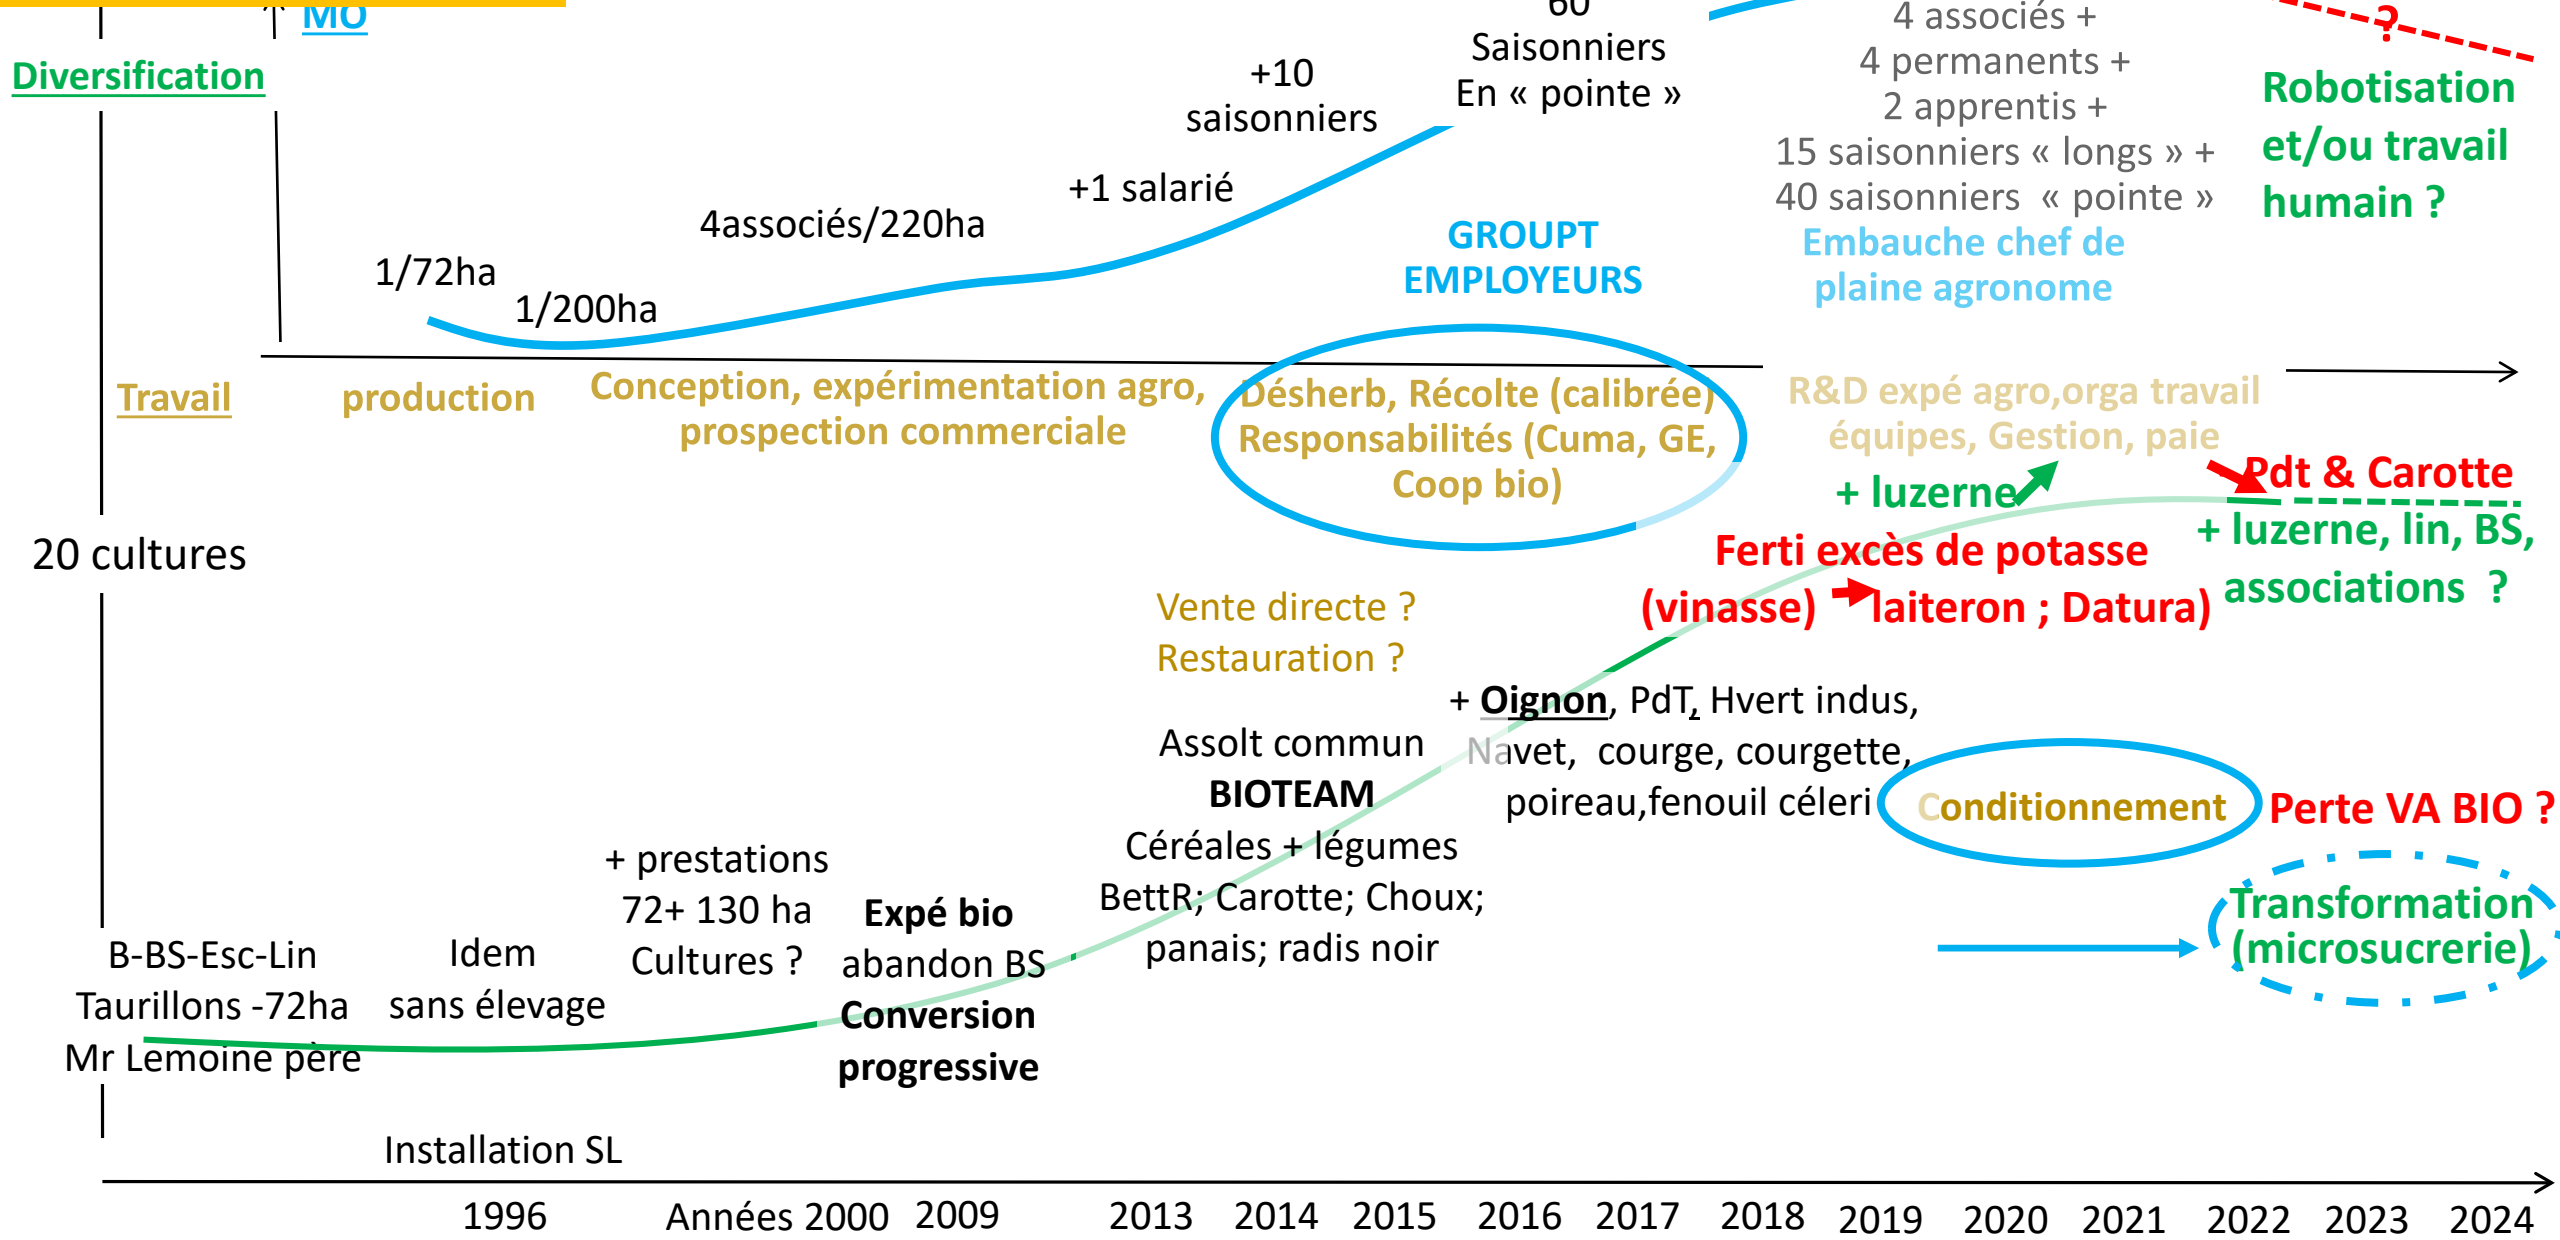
MO

Diversification

+10 saisonniers

60 Saisonniers En « pointe »

4 associés + 4 permants + 2 apprentis + 15 saisonniers « longs » + 40 saisonniers « pointe »

Robotisation et/ou travail humain ?

+1 salarié

4associés/220ha

1/72ha

1/200ha

GROUPT EMPLOYEURS

Embauche chef de plaine agronome

Travail

production

Conception, expérimentation agro, prospection commerciale

Désherb, Récolte (calibrée) Responsabilités (Cuma, GE, Coop bio)

R&D expé agro,orga travail équipes, Gestion, paie

+ luzerne

Pdt & Carotte

+ luzerne, lin, BS, associations ?

20 cultures

Ferti excès de potasse (vinasse) laiteron ; Datura)

Vente directe ? Restauration ?

+ Oignon, PdT, Hvert indus, Navet, courge, courgette, poireau,fenouil céleri

Assolt commun BIOTEAM Céréales + légumes BettR; Carotte; Choux; panais; radis noir

Conditionnement

Perte VA BIO ?

+ prestations 72+ 130 ha Cultures ?

Expé bio abandon BS Conversion progressive

Transformation (microsucrerie)

B-BS-Esc-Lin Taurillons -72ha Mr Lemoine père

Idem sans élevage

Installation SL

1996 Années 2000 2009 2013 2014 2015 2016 2017 2018 2019 2020 2021 2022 2023 2024